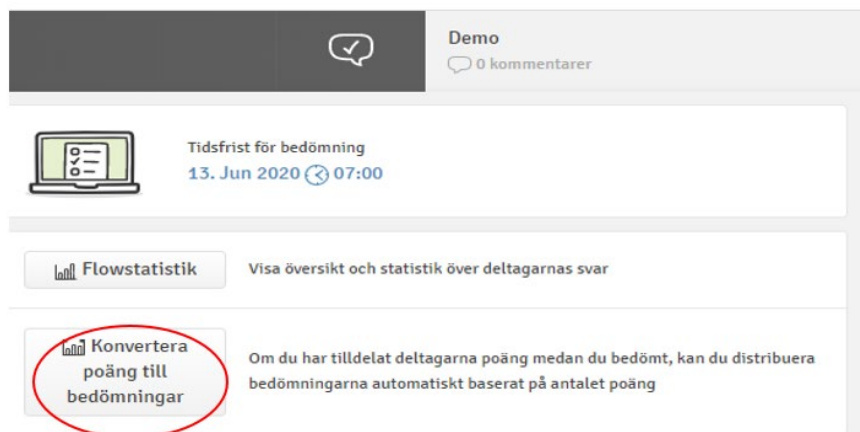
Demo
0 kommentarer

Tidsfrist för bedömning
13. Jun 2020 07:00

Flowstatistik

Visa översikt och statistik över deltagarnas svar

Konvertera poäng till bedömningar

Om du har tilldelat deltagarna poäng medan du bedömt, kan du distribuera bedömningarna automatiskt baserat på antalet poäng